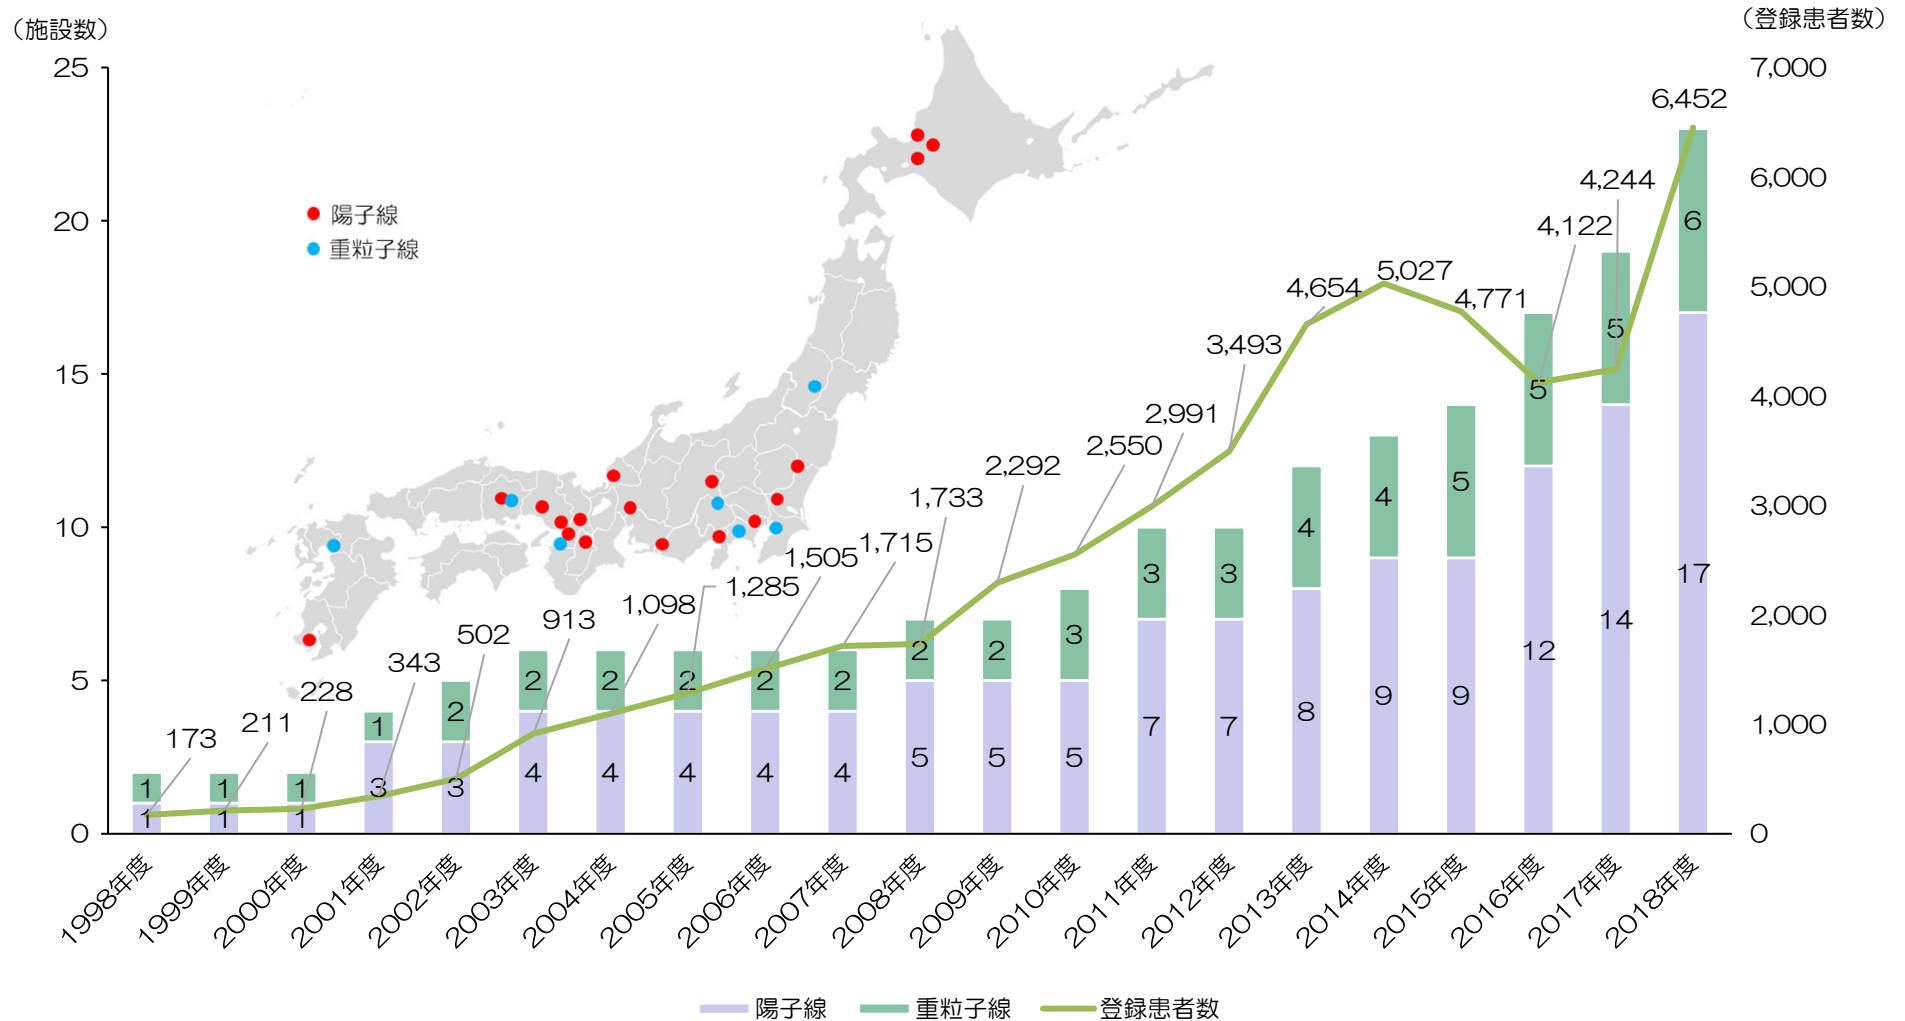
（施設数）

（登録患者数）

25
20
15
10
5
0

7,000
6,000
5,000
4,000
3,000
2,000
1,000
0

陽子線
重粒子線

| 年度 | 陽子線 | 重粒子線 | 登録患者数 |
|---|---|---|---|
| 1998年度 | 1 | 1 | 173 |
| 1999年度 | 1 | 1 | 211 |
| 2000年度 | 1 | 1 | 228 |
| 2001年度 | 3 | 1 | 343 |
| 2002年度 | 3 | 2 | 502 |
| 2003年度 | 4 | 2 | 913 |
| 2004年度 | 4 | 2 | 1,098 |
| 2005年度 | 4 | 2 | 1,285 |
| 2006年度 | 4 | 2 | 1,505 |
| 2007年度 | 4 | 2 | 1,715 |
| 2008年度 | 5 | 2 | 1,733 |
| 2009年度 | 5 | 2 | 2,292 |
| 2010年度 | 5 | 3 | 2,550 |
| 2011年度 | 7 | 3 | 2,991 |
| 2012年度 | 7 | 3 | 3,493 |
| 2013年度 | 8 | 4 | 4,654 |
| 2014年度 | 9 | 4 | 5,027 |
| 2015年度 | 9 | 5 | 4,771 |
| 2016年度 | 12 | 5 | 4,122 |
| 2017年度 | 14 | 5 | 4,244 |
| 2018年度 | 17 | 6 | 6,452 |

陽子線　重粒子線　登録患者数